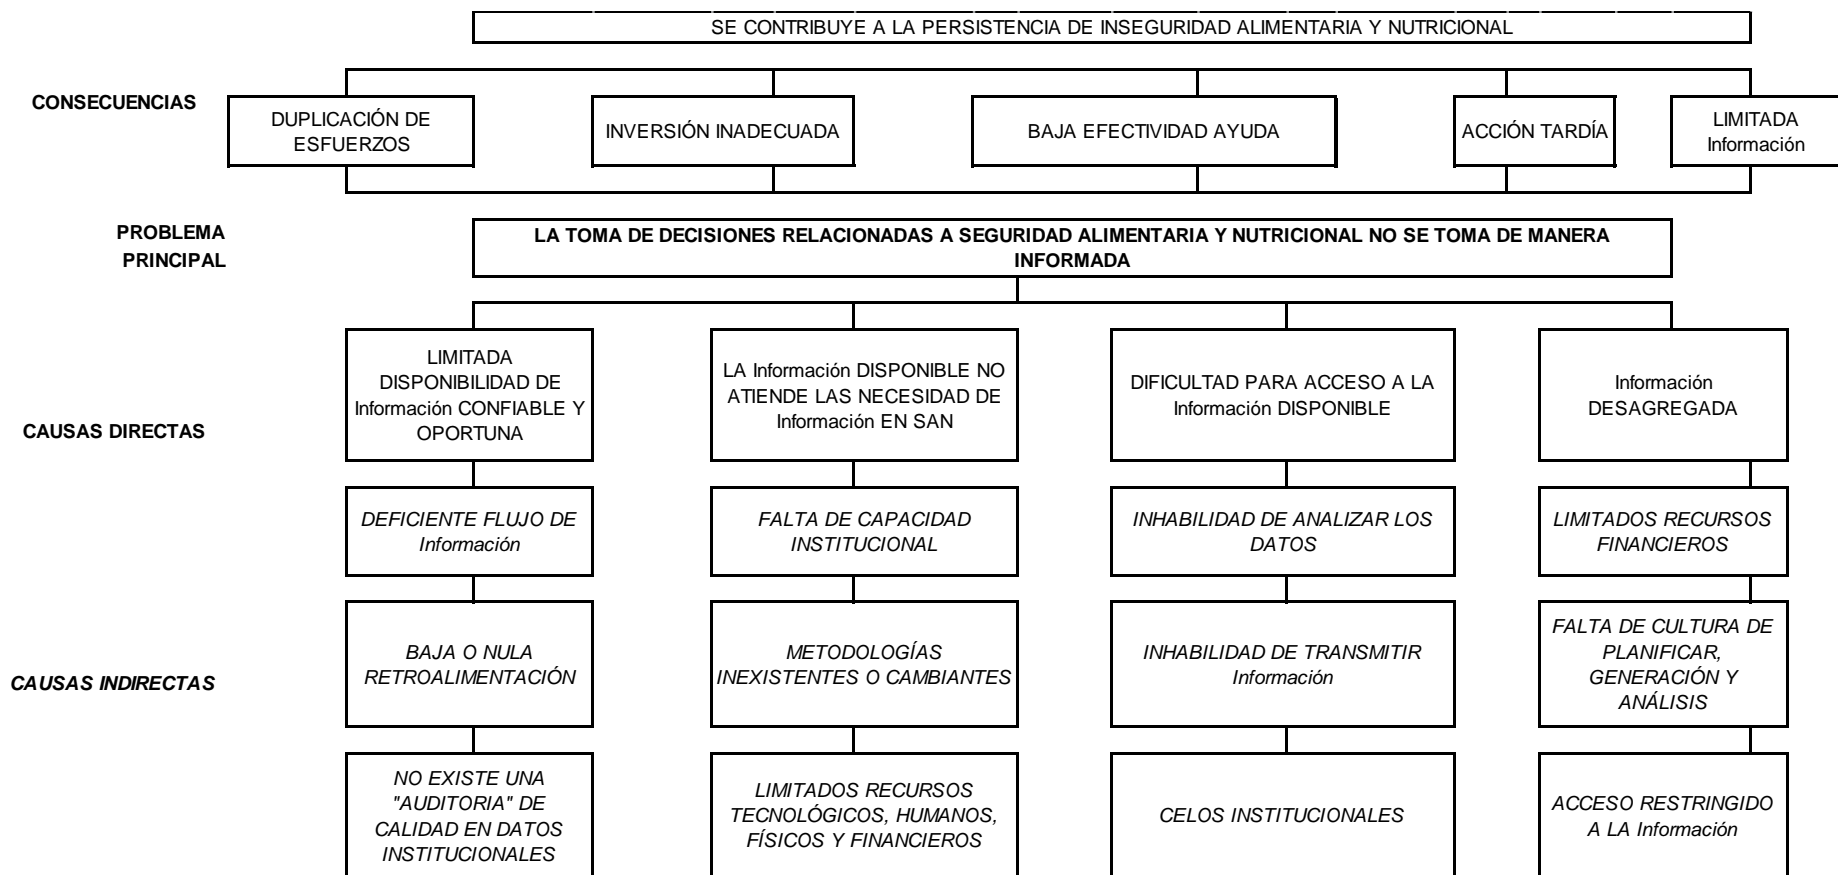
SE CONTRIBUYE A LA PERSISTENCIA DE INSEGURIDAD ALIMENTARIA Y NUTRICIONAL

CONSECUENCIAS

DUPLICACIÓN DE ESFUERZOS

INVERSIÓN INADECUADA

BAJA EFECTIVIDAD AYUDA

ACCIÓN TARDÍA

LIMITADA Información

PROBLEMA PRINCIPAL

LA TOMA DE DECISIONES RELACIONADAS A SEGURIDAD ALIMENTARIA Y NUTRICIONAL NO SE TOMA DE MANERA INFORMADA

CAUSAS DIRECTAS

LIMITADA DISPONIBILIDAD DE Información CONFIABLE Y OPORTUNA

LA Información DISPONIBLE NO ATIENDE LAS NECESIDAD DE Información EN SAN

DIFICULTAD PARA ACCESO A LA Información DISPONIBLE

Información DESAGREGADA

DEFICIENTE FLUJO DE Información

FALTA DE CAPACIDAD INSTITUCIONAL

INHABILIDAD DE ANALIZAR LOS DATOS

LIMITADOS RECURSOS FINANCIEROS

CAUSAS INDIRECTAS

BAJA O NULA RETROALIMENTACIÓN

METODOLOGÍAS INEXISTENTES O CAMBIANTES

INHABILIDAD DE TRANSMITIR Información

FALTA DE CULTURA DE PLANIFICAR, GENERACIÓN Y ANÁLISIS

NO EXISTE UNA "AUDITORIA" DE CALIDAD EN DATOS INSTITUCIONALES

LIMITADOS RECURSOS TECNOLÓGICOS, HUMANOS, FÍSICOS Y FINANCIEROS

CELOS INSTITUCIONALES

ACCESO RESTRINGIDO A LA Información